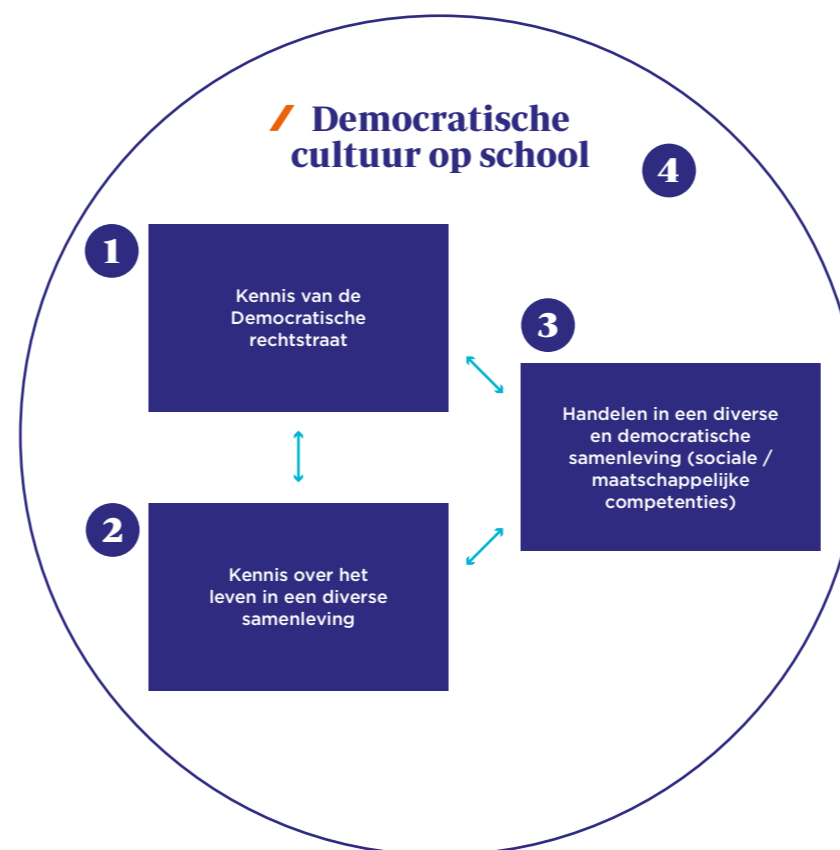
/ Democratische cultuur op school

4

1

Kennis van de Democratische rechtstraat

3

Handelen in een diverse en democratische samenleving (sociale / maatschappelijke competenties)

2

Kennis over het leven in een diverse samenleving